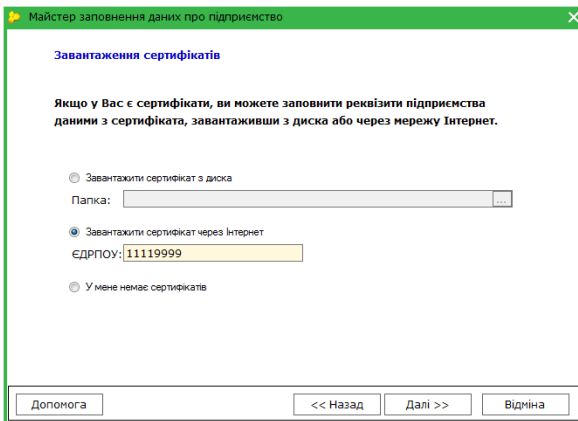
Майстер заповнення даних про підприємство

Завантаження сертифікатів

Якщо у Вас є сертифікати, ви можете заповнити реквізити підприємства даними з сертифіката, завантаживши з диска або через мережу Інтернет.

Завантажити сертифікат з диска

Папка:

...

Завантажити сертифікат через Інтернет

ЄДРПОУ: 11119999

У мене немає сертифікатів

Допомога

<< Назад

Далі >>

Відміна